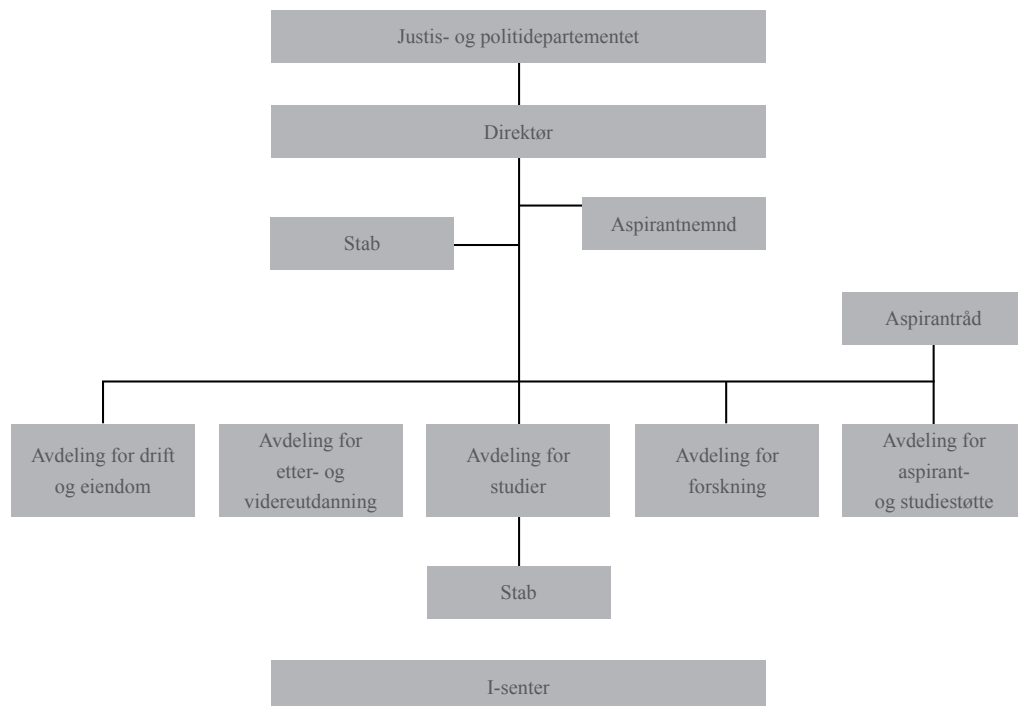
Justis- og politidepartementet

Direktør

Stab

Aspirantnemnd

Aspirantråd

Avdeling for drift og eiendom

Avdeling for etter- og videreutdanning

Avdeling for studier

Avdeling for forskning

Avdeling for aspirant- og studiestøtte

Stab

I-senter